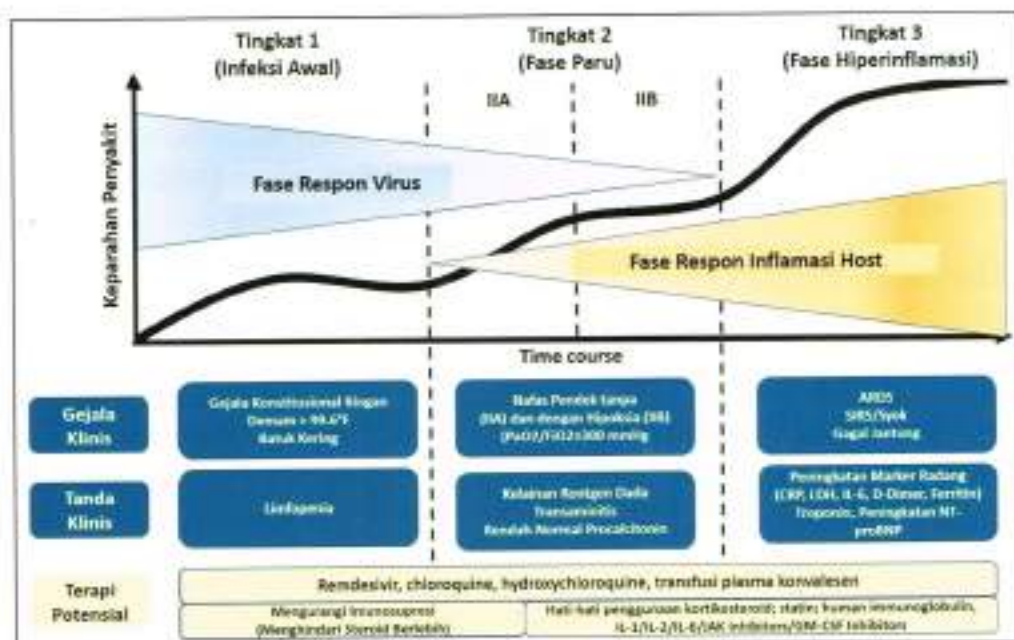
Tingkat 1
(Infeksi Awal)

Tingkat 2
(Fase Paru)

Tingkat 3
(Fase Hiperinflamasi)

IIA

IIB

Keparahan Penyakit

Fase Respon Virus

Fase Respon Inflamasi Host

Time course

Gejala Klinis

Gejala Konstitusional Ringan
Demam > 99.6°F
Batuk Kering

Nafas Pendek tanpa (IIA) dan dengan Hipoksia (IIB) (PaO2/FiO2≤300 mmHg)

ARDS
SIRS/Syok
Gagal Jantung

Tanda Klinis

Limfopenia

Kelainan Rontgen Dada
Transaminitis
Rendah Normal Procalcitonin

Peningkatan Marker Radang (CRP, LDH, IL-6, D-Dimer, Ferritin)
Troponin, Peningkatan NT-proBNP

Terapi Potensial

Remdesivir, chloroquine, hydroxychloroquine, transfusi plasma konvalesen

Mengurangi Imunosupresi
(Menghindari Steroid Berlebih)

Hati-hati penggunaan kortikosteroid; statin; human immunoglobulin, IL-1/IL-2/IL-6/JAK inhibitors/GM-CSF inhibitors